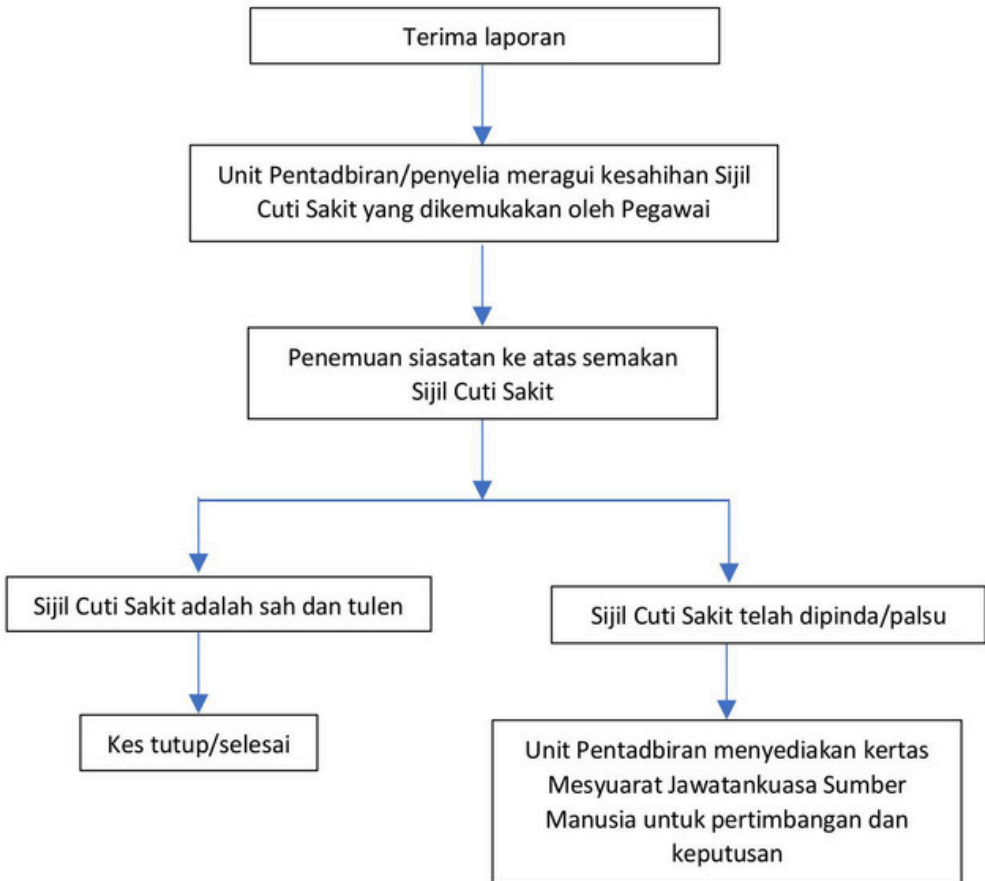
Terima laporan

Unit Pentadbiran/penyelia meragui kesahihan Sijil Cuti Sakit yang dikemukakan oleh Pegawai

Penemuan siasatan ke atas semakan Sijil Cuti Sakit

Sijil Cuti Sakit adalah sah dan tulen

Sijil Cuti Sakit telah dipinda/palsu

Kes tutup/selesai

Unit Pentadbiran menyediakan kertas Mesyuarat Jawatankuasa Sumber Manusia untuk pertimbangan dan keputusan